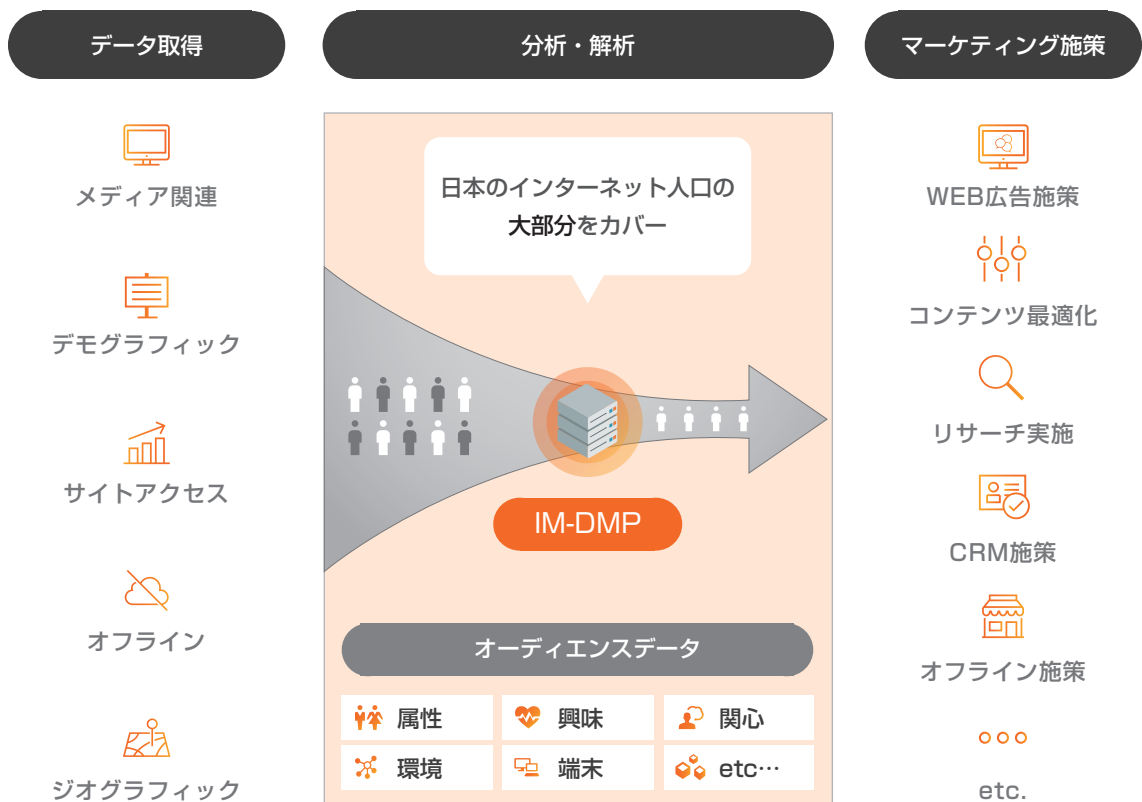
データ取得

メディア関連

デモグラフィック

サイトアクセス

オフライン

ジオグラフィック

分析・解析

日本のインターネット人口の大部分をカバー

IM-DMP

オーディエンスデータ

| 属性 | 興味 | 関心 |
|---|---|---|
| 環境 | 端末 | etc… |

マーケティング施策

WEB広告施策

コンテンツ最適化

リサーチ実施

CRM施策

オフライン施策

etc.